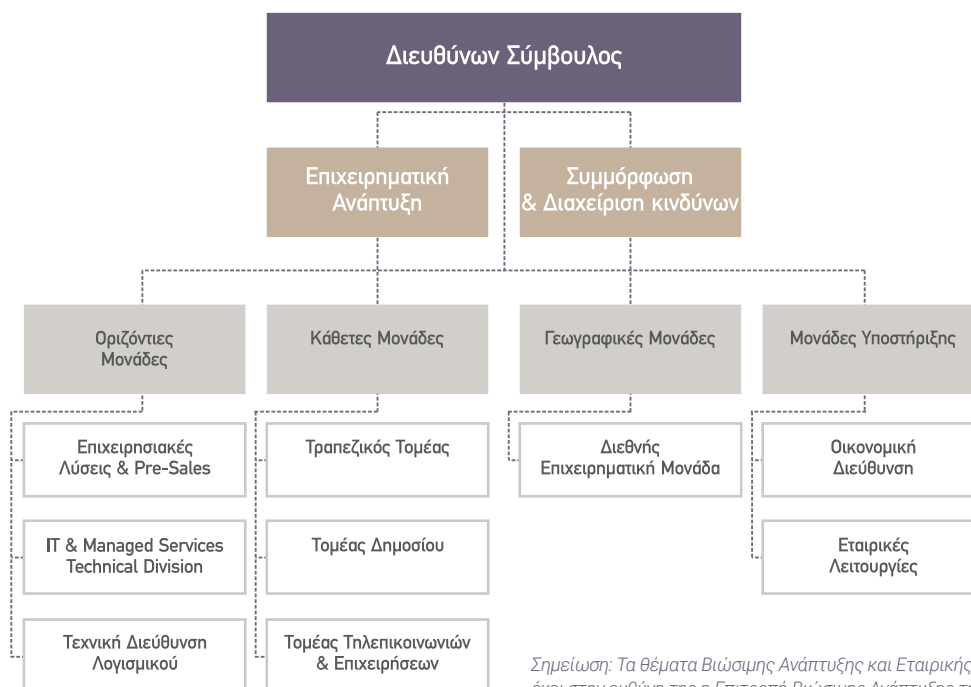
Διευθύνων Σύμβουλος

Επιχειρηματική Ανάπτυξη

Συμμόρφωση & Διαχείριση κινδύνων

Οριζόντιες Μονάδες

Κάθετες Μονάδες

Γεωγραφικές Μονάδες

Μονάδες Υποστήριξης

Επιχειρσιακές Λύσεις & Pre-Sales

IT & Managed Services Technical Division

Τεχνική Διεύθυνση Λογισμικού

Τραπεζικός Τομέας

Τομέας Δημοσίου

Τομέας Τηλεπικοινωνιών & Επιχειρήσεων

Διεθνής Επιχειρηματική Μονάδα

Οικονομική Διεύθυνση

Εταιρικές Λειτουργίες

Σημείωση: Τα θέματα Βιώσιμης Ανάπτυξης και Εταιρικής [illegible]
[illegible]